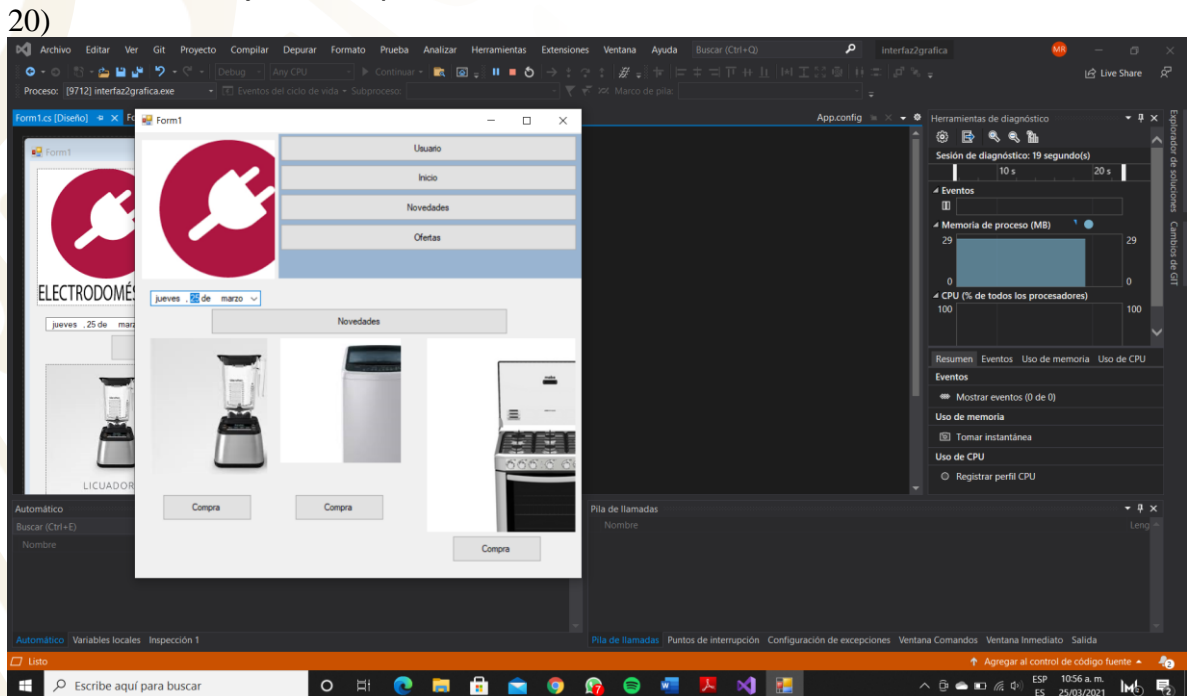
20)

Archivo Editar Ver Git Proyecto Compilar Depurar Formato Prueba Analizar Herramientas Extensiones Ventana Ayuda Buscar (Ctrl+Q) interfaz2grafica MR

Debug Any CPU Continuar Live Share

Proceso: [9712] interfaz2grafica.exe Eventos del ciclo de vida Subproceso: Marco de pila:

Form1.cs [Diseño] App.config

Form1

ELECTRODOMÉS

jueves , 25 de mar

LICUADOR

Form1

Usuario

Inicio

Novedades

Ofertas

jueves , 25 de marzo

Novedades

Compra

Compra

Compra

Herramientas de diagnóstico

Sesión de diagnóstico: 19 segundo(s)

10 s 20 s

Eventos

Memoria de proceso (MB)

29 29

0 0

CPU (% de todos los procesadores)

100 100

Resumen Eventos Uso de memoria Uso de CPU

Eventos

Mostrar eventos (0 de 0)

Uso de memoria

Tomar instantánea

Uso de CPU

Registrar perfil CPU

Explorador de soluciones Cambios de GIT

Automático

Buscar (Ctrl+E)

Nombre

Pila de llamadas

Nombre Leng

Automático Variables locales Inspección 1

Pila de llamadas Puntos de interrupción Configuración de excepciones Ventana Comandos Ventana Inmediato Salida

Listo

Agregar al control de código fuente

Escribe aquí para buscar

ESP ES 10:56 a. m. 25/03/2021